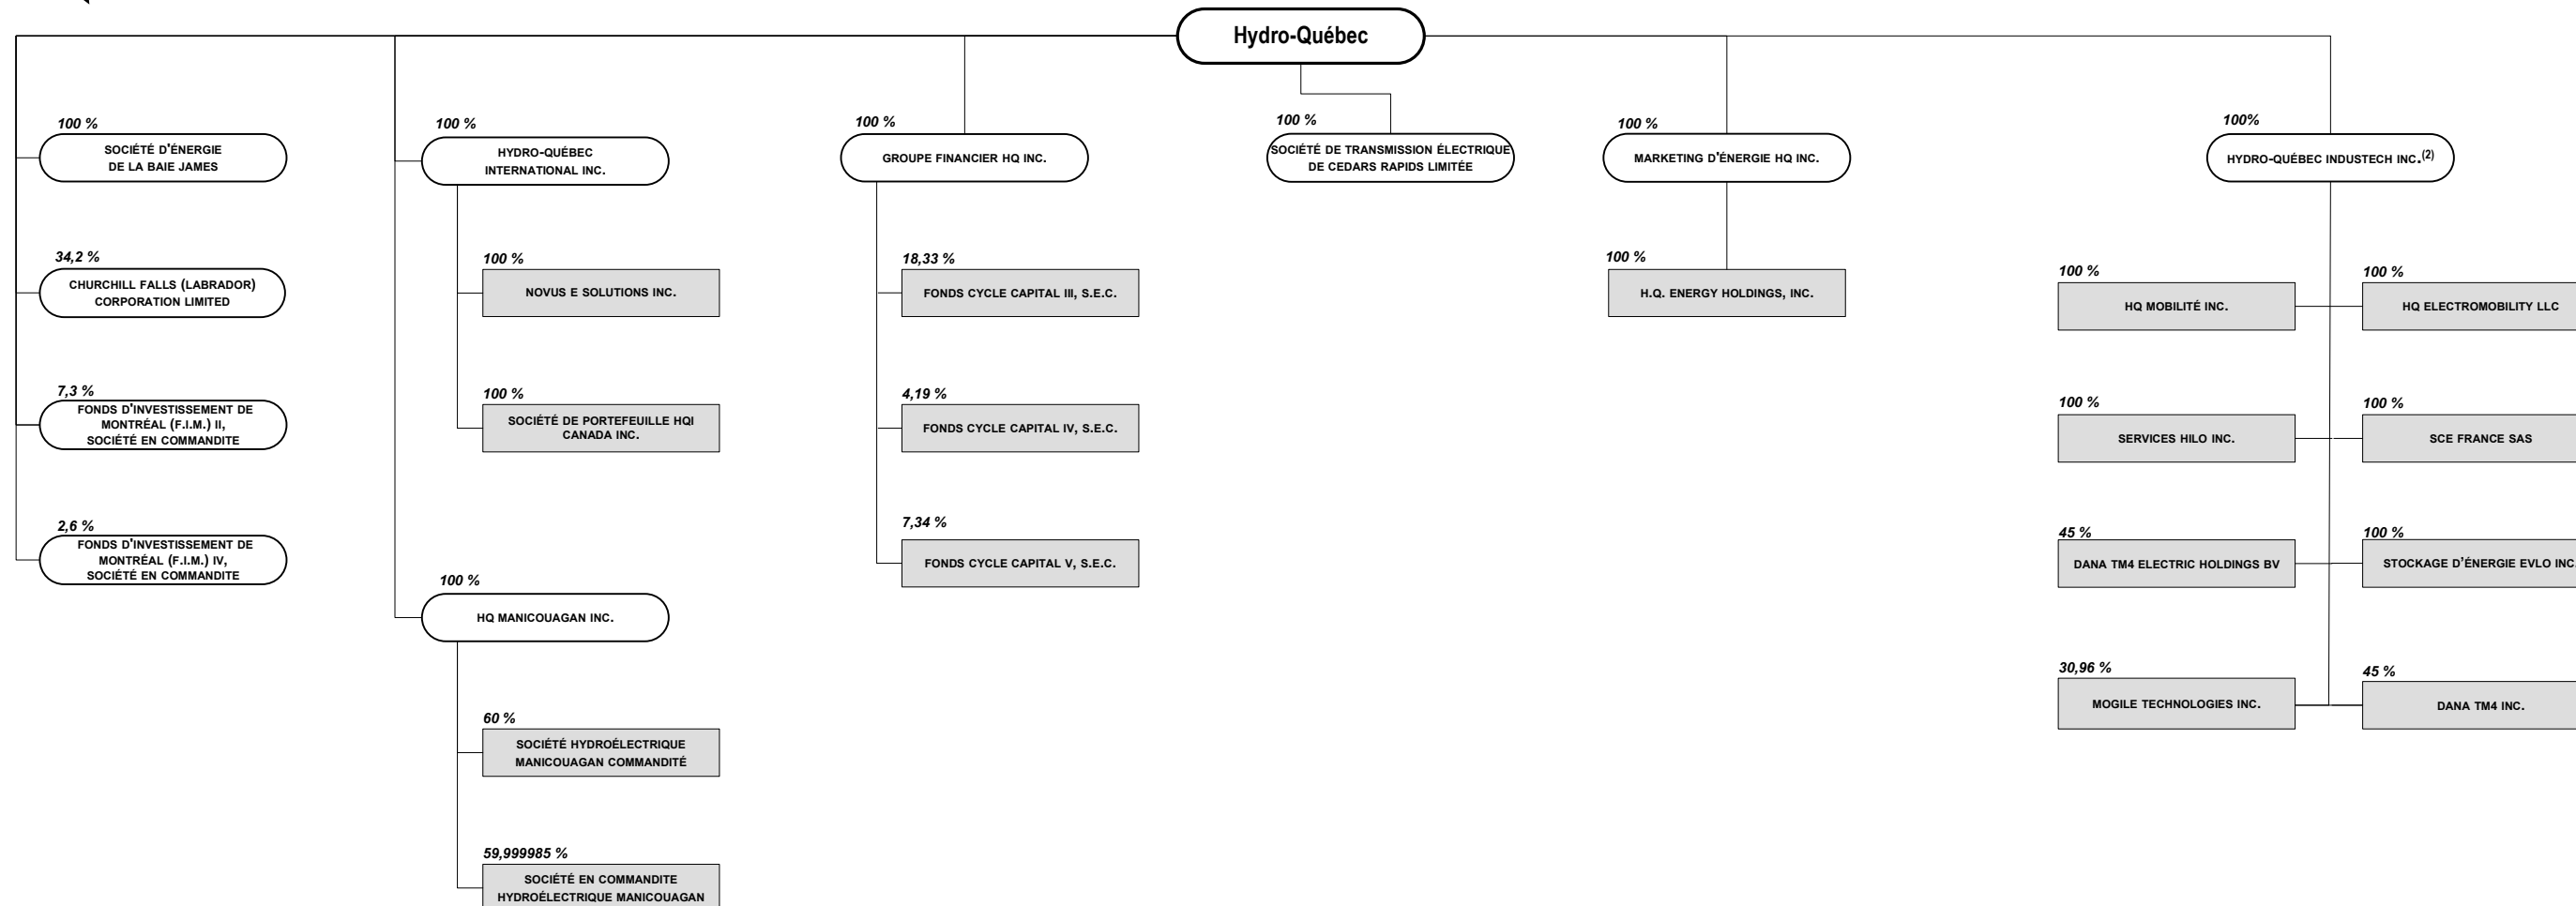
Hydro-Québec

100 %
SOCIÉTÉ D'ÉNERGIE DE LA BAIE JAMES

34,2 %
CHURCHILL FALLS (LABRADOR) CORPORATION LIMITED

7,3 %
FONDS D'INVESTISSEMENT DE MONTRÉAL (F.I.M.) II, SOCIÉTÉ EN COMMANDITE

2,6 %
FONDS D'INVESTISSEMENT DE MONTRÉAL (F.I.M.) IV, SOCIÉTÉ EN COMMANDITE

100 %
HYDRO-QUÉBEC INTERNATIONAL INC.

100 %
NOVUS E SOLUTIONS INC.

100 %
SOCIÉTÉ DE PORTEFEUILLE HQI CANADA INC.

100 %
HQ MANICOUAGAN INC.

60 %
SOCIÉTÉ HYDROÉLECTRIQUE MANICOUAGAN COMMANDITÉ

59,999985 %
SOCIÉTÉ EN COMMANDITE HYDROÉLECTRIQUE MANICOUAGAN

100 %
GROUPE FINANCIER HQ INC.

18,33 %
FONDS CYCLE CAPITAL III, S.E.C.

4,19 %
FONDS CYCLE CAPITAL IV, S.E.C.

7,34 %
FONDS CYCLE CAPITAL V, S.E.C.

100 %
SOCIÉTÉ DE TRANSMISSION ÉLECTRIQUE DE CEDARS RAPIDS LIMITÉE

100 %
MARKETING D'ÉNERGIE HQ INC.

100 %
H.Q. ENERGY HOLDINGS, INC.

100%
HYDRO-QUÉBEC INDUSTECH INC.$^{(2)}$

100 %
HQ MOBILITÉ INC.

100 %
HQ ELECTROMOBILITY LLC

100 %
SERVICES HILO INC.

100 %
SCE FRANCE SAS

45 %
DANA TM4 ELECTRIC HOLDINGS BV

100 %
STOCKAGE D'ÉNERGIE EVLO INC

30,96 %
MOGILE TECHNOLOGIES INC.

45 %
DANA TM4 INC.